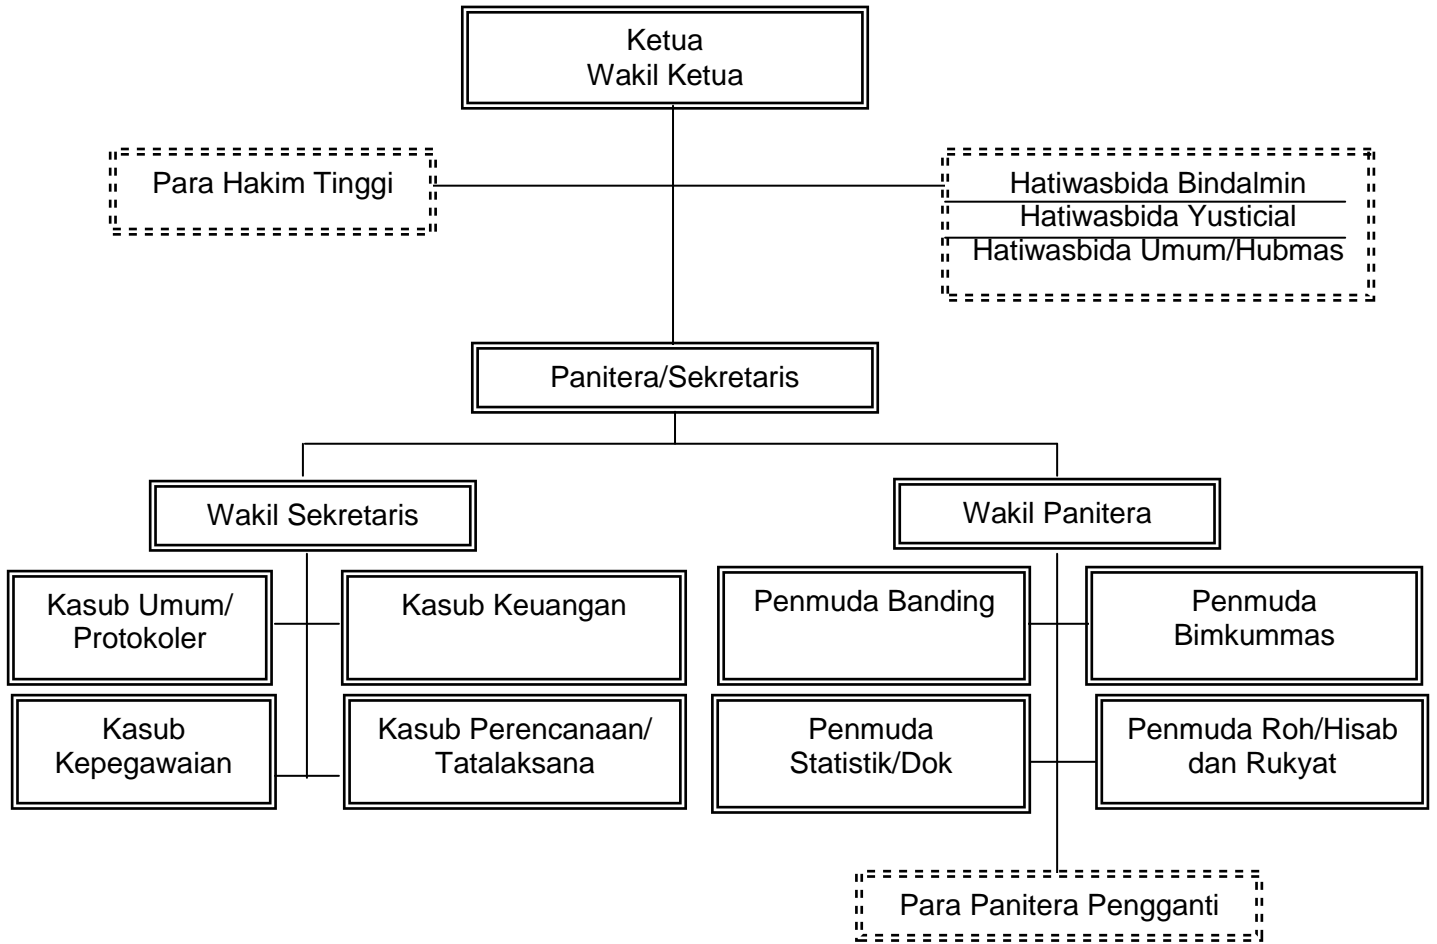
Ketua
Wakil Ketua

Para Hakim Tinggi

Hatiwasbida Bindalmin
Hatiwasbida Yusticial
Hatiwasbida Umum/Hubmas

Panitera/Sekretaris

Wakil Sekretaris

Wakil Panitera

Kasub Umum/
Protokoler

Kasub Keuangan

Kasub
Kepegawaian

Kasub Perencanaan/
Tatalaksana

Penmuda Banding

Penmuda
Bimkummas

Penmuda
Statistik/Dok

Penmuda Roh/Hisab
dan Rukyat

Para Panitera Pengganti